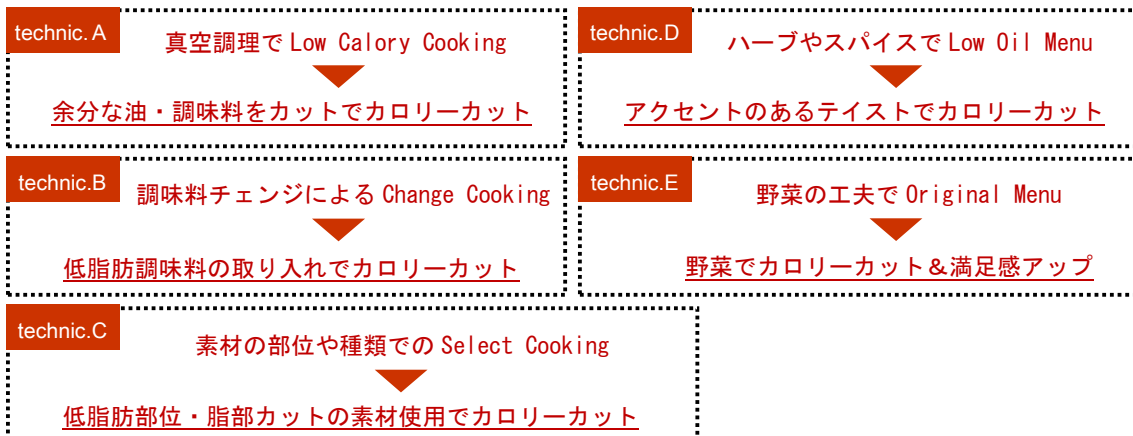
technic. A
真空調理で Low Calory Cooking
余分な油・調味料をカットでカロリーカット

technic.D
ハーブやスパイスで Low Oil Menu
アクセントのあるテイストでカロリーカット

technic.B
調味料チェンジによる Change Cooking
低脂肪調味料の取り入れでカロリーカット

technic.E
野菜の工夫で Original Menu
野菜でカロリーカット＆満足感アップ

technic.C
素材の部位や種類での Select Cooking
低脂肪部位・脂部カットの素材使用でカロリーカット